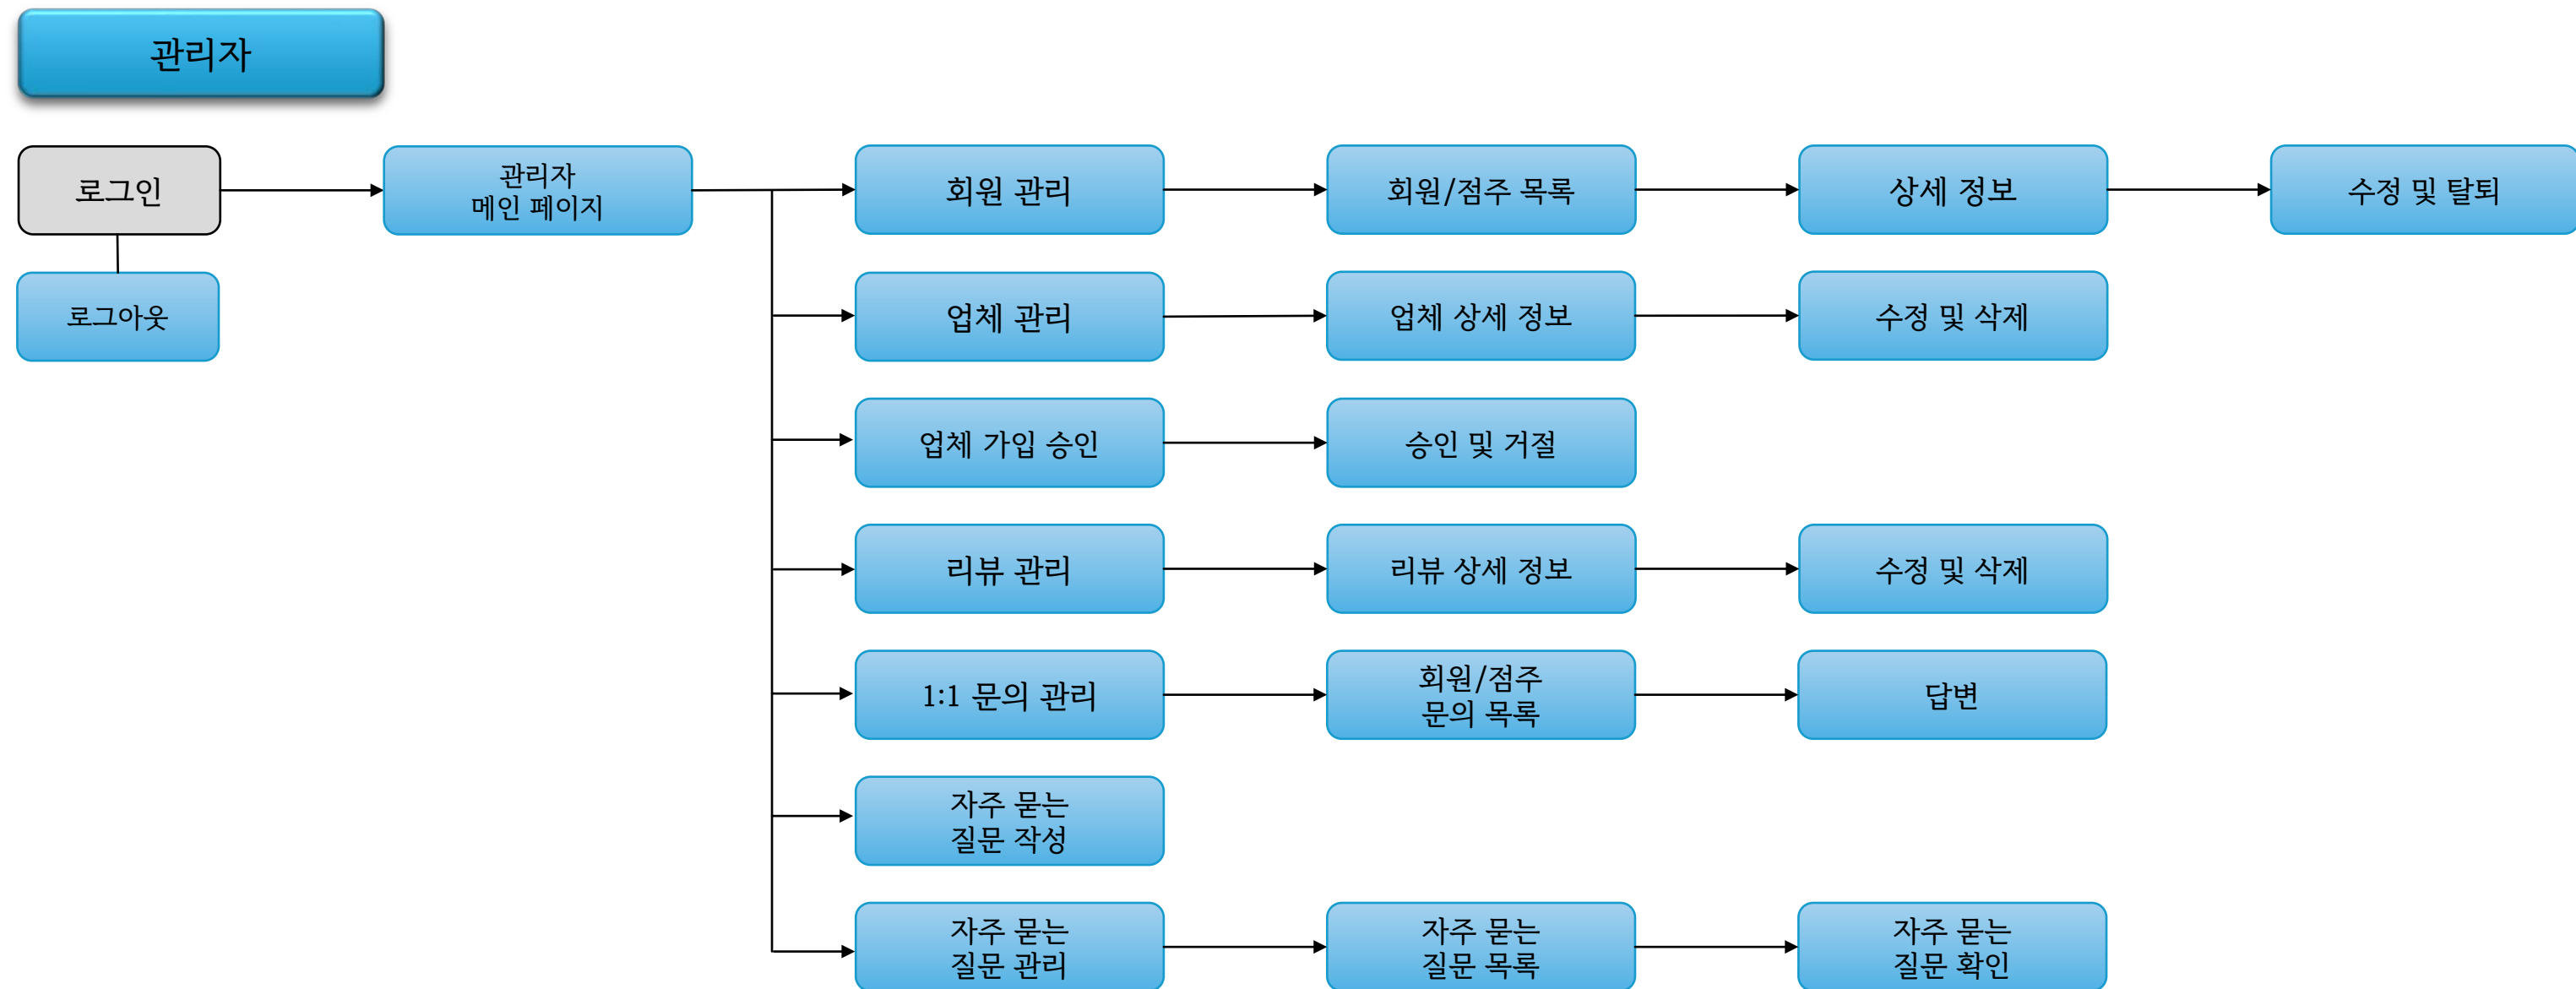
관리자

로그인

로그아웃

관리자 메인 페이지

회원 관리

회원/점주 목록

상세 정보

수정 및 탈퇴

업체 관리

업체 상세 정보

수정 및 삭제

업체 가입 승인

승인 및 거절

리뷰 관리

리뷰 상세 정보

수정 및 삭제

1:1 문의 관리

회원/점주 문의 목록

답변

자주 묻는 질문 작성

자주 묻는 질문 관리

자주 묻는 질문 목록

자주 묻는 질문 확인